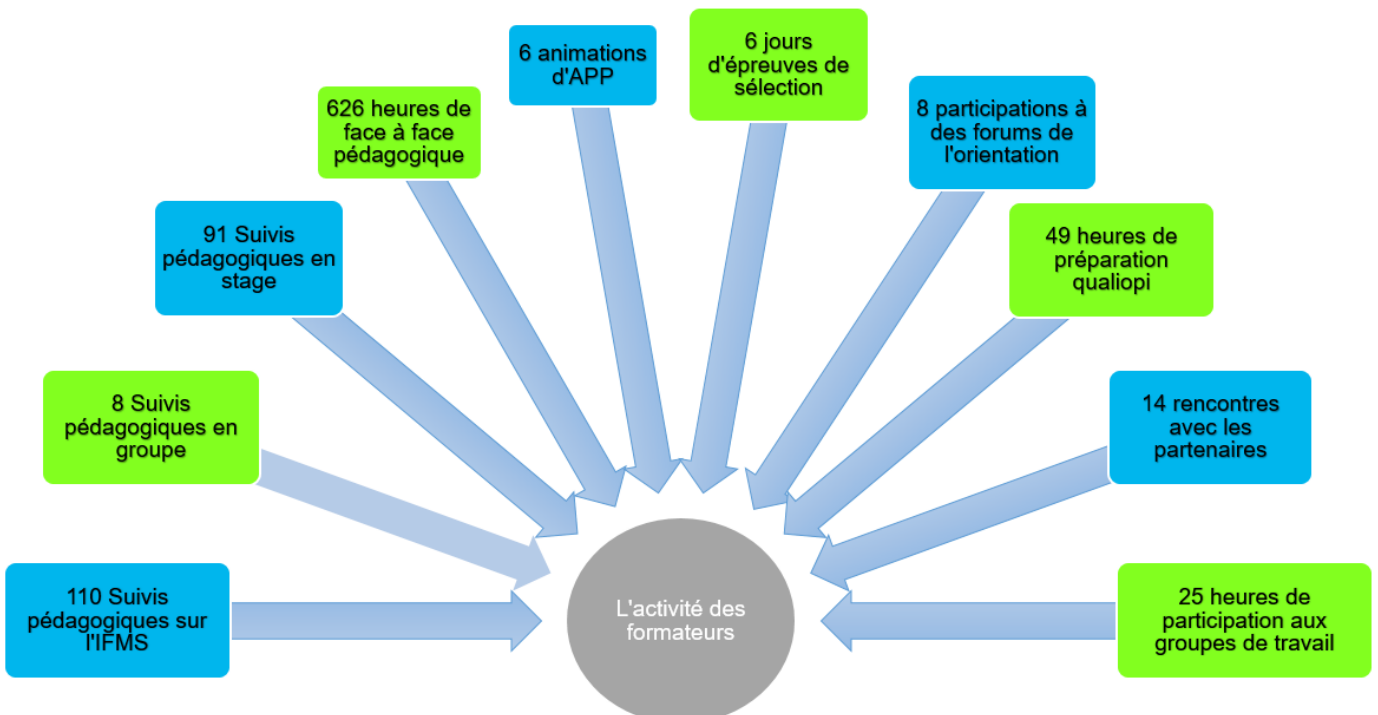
110 Suivis pédagogiques sur l'IFMS

8 Suivis pédagogiques en groupe

91 Suivis pédagogiques en stage

626 heures de face à face pédagogique

6 animations d'APP

6 jours d'épreuves de sélection

8 participations à des forums de l'orientation

49 heures de préparation qualiopi

14 rencontres avec les partenaires

25 heures de participation aux groupes de travail

L'activité des formateurs